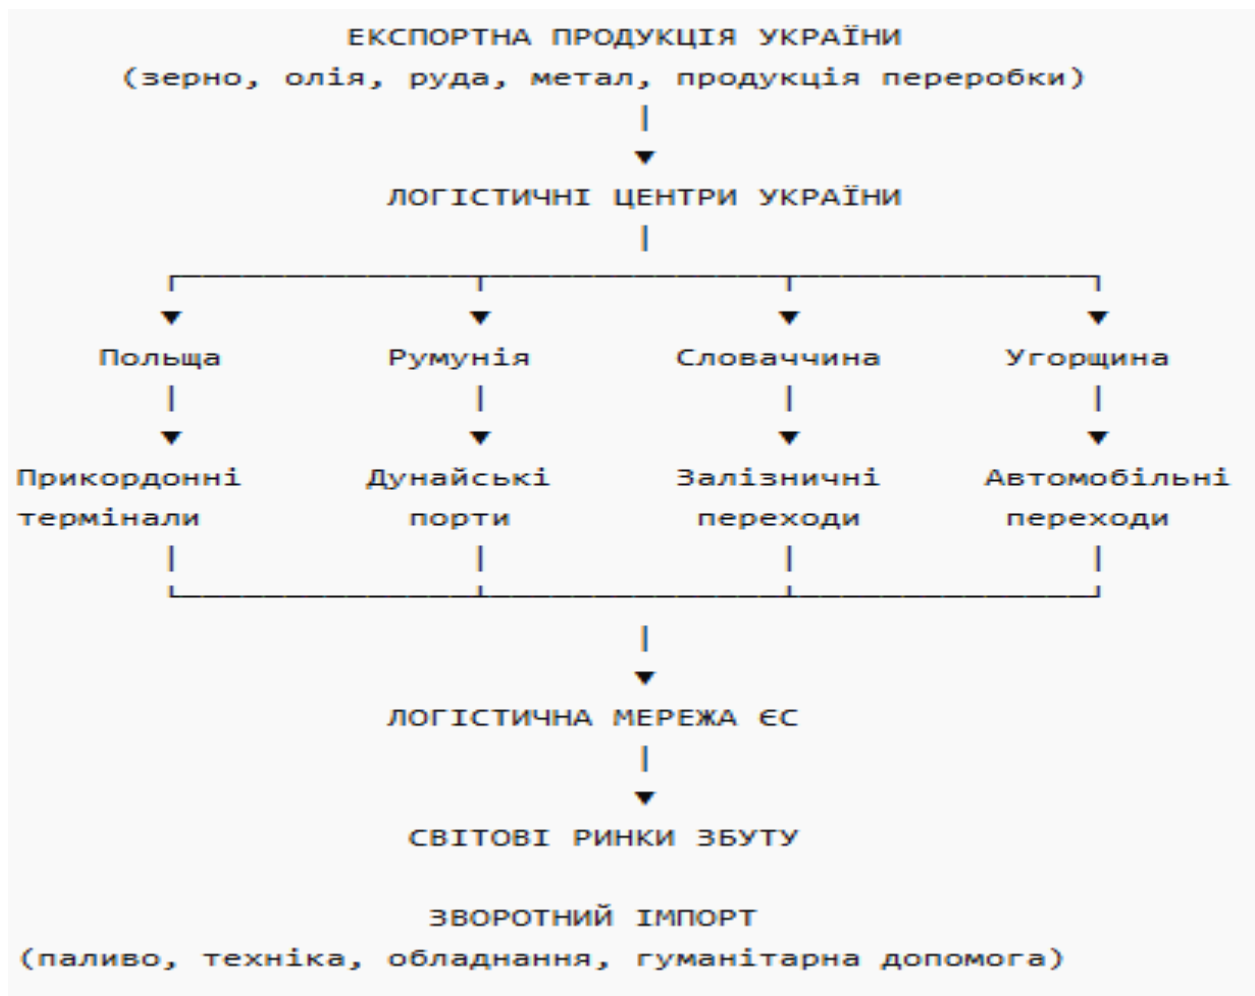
ЕКСПОРТНА ПРОДУКЦІЯ УКРАЇНИ
(зерно, олія, руда, метал, продукція переробки)

ЛОГІСТИЧНІ ЦЕНТРИ УКРАЇНИ

Польща

Прикордонні термінали

Румунія

Дунайські порти

Словаччина

Залізничні переходи

Угорщина

Автомобільні переходи

ЛОГІСТИЧНА МЕРЕЖА ЄС

СВІТОВІ РИНКИ ЗБУТУ

ЗВОРОТНИЙ ІМПОРТ
(паливо, техніка, обладнання, гуманітарна допомога)